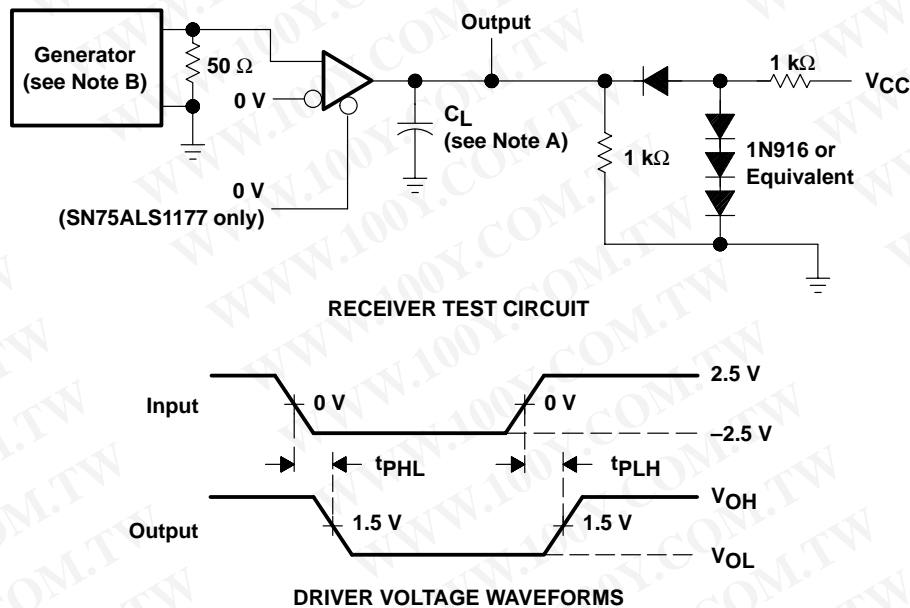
Generator (see Note B)

50 Ω

0 V

0 V (SN75ALS1177 only)

Output

$C_L$ (see Note A)

1 kΩ

1 kΩ

$V_{CC}$

1N916 or Equivalent

WWW.100Y.COM.TW

RECEIVER TEST CIRCUIT

Input

0 V

0 V

2.5 V

–2.5 V

$t_{PHL}$

$t_{PLH}$

Output

1.5 V

1.5 V

$V_{OH}$

$V_{OL}$

DRIVER VOLTAGE WAVEFORMS